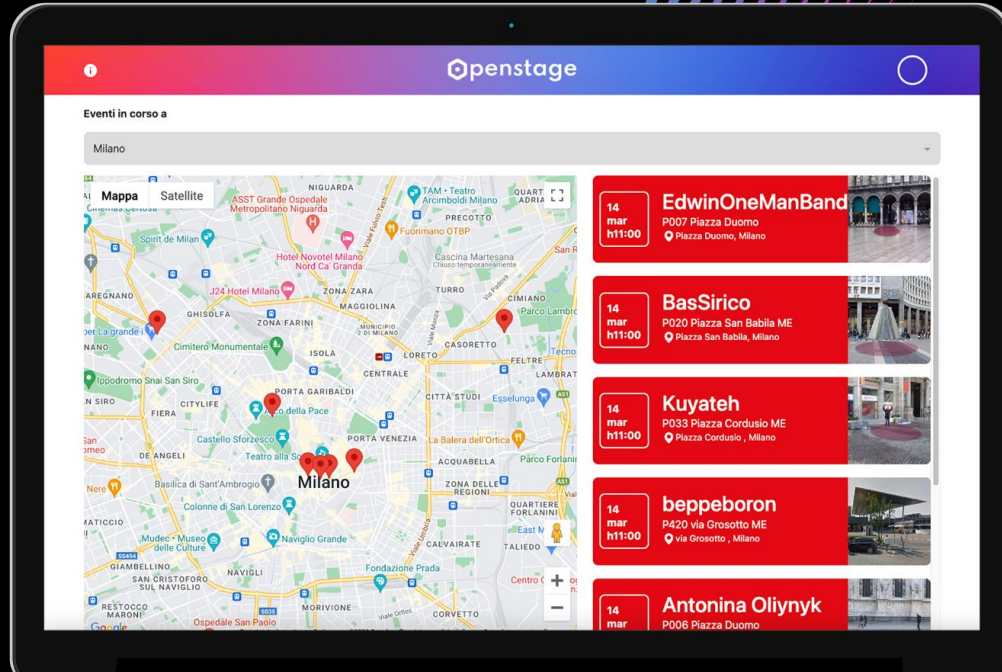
openstage

Eventi in corso a

Milano

Mappa Satellite

NIGUARDA
ASST Grande Ospedale Metropolitano Niguarda
TAM - Teatro Arcimboldi Milano
PRECOTTO
Fuorimano OTBP
Spirit de Milan
Hotel Novotel Milano Nord Ca' Granda
Cascina Martesana
J24 Hotel Milano
ZONA ZARA
TURRO
CIMIANO
AREGNANO
GHISOLFA
ZONA FARINI
MAGGIOLINA
Parco Lambro
La grande i
Cimitero Monumentale
MUNICIPIO 2
CASORETTO
ISOLA
LORETO
FELTRE
Ippodromo Snai San Siro
CENTRALE
LAMBRATE
PORTA GARIBALDI
CITYLIFE
Biblioteca degli Alberi
CITTÀ STUDI
Esselunga
FIERA
Villa della Pace
Castello Sforzesco
PORTA VENEZIA
La Balera dell'Ortica
DE ANGELI
Teatro alla Scala
ACQUABELLA
Parco Forlanini
Milano
Basilica di Sant'Ambrogio
ZONA DELLE REGIONI
Nere
Colonne di San Lorenzo
QUARTIERE FORLANINI
MATICCIO
Mudec - Museo delle Culture
Naviglio Grande
CALVAIRATE
TALIEDO
GIAMBELLINO
NAVIGLI
Fondazione Prada
SAN CRISTOFORO SUL NAVIGLIO
Centro C
RESTOCCO MARONI
MORIVIONE
CORVETTO
Ospedale San Paolo
Google

14 mar h11:00
EdwinOneManBand
P007 Piazza Duomo
Piazza Duomo, Milano

14 mar h11:00
BasSirico
P020 Piazza San Babila ME
Piazza San Babila, Milano

14 mar h11:00
Kuyateh
P033 Piazza Cordusio ME
Piazza Cordusio , Milano

14 mar h11:00
beppeboron
P420 via Grosotto ME
via Grosotto , Milano

14 mar
Antonina Oliynyk
P006 Piazza Duomo